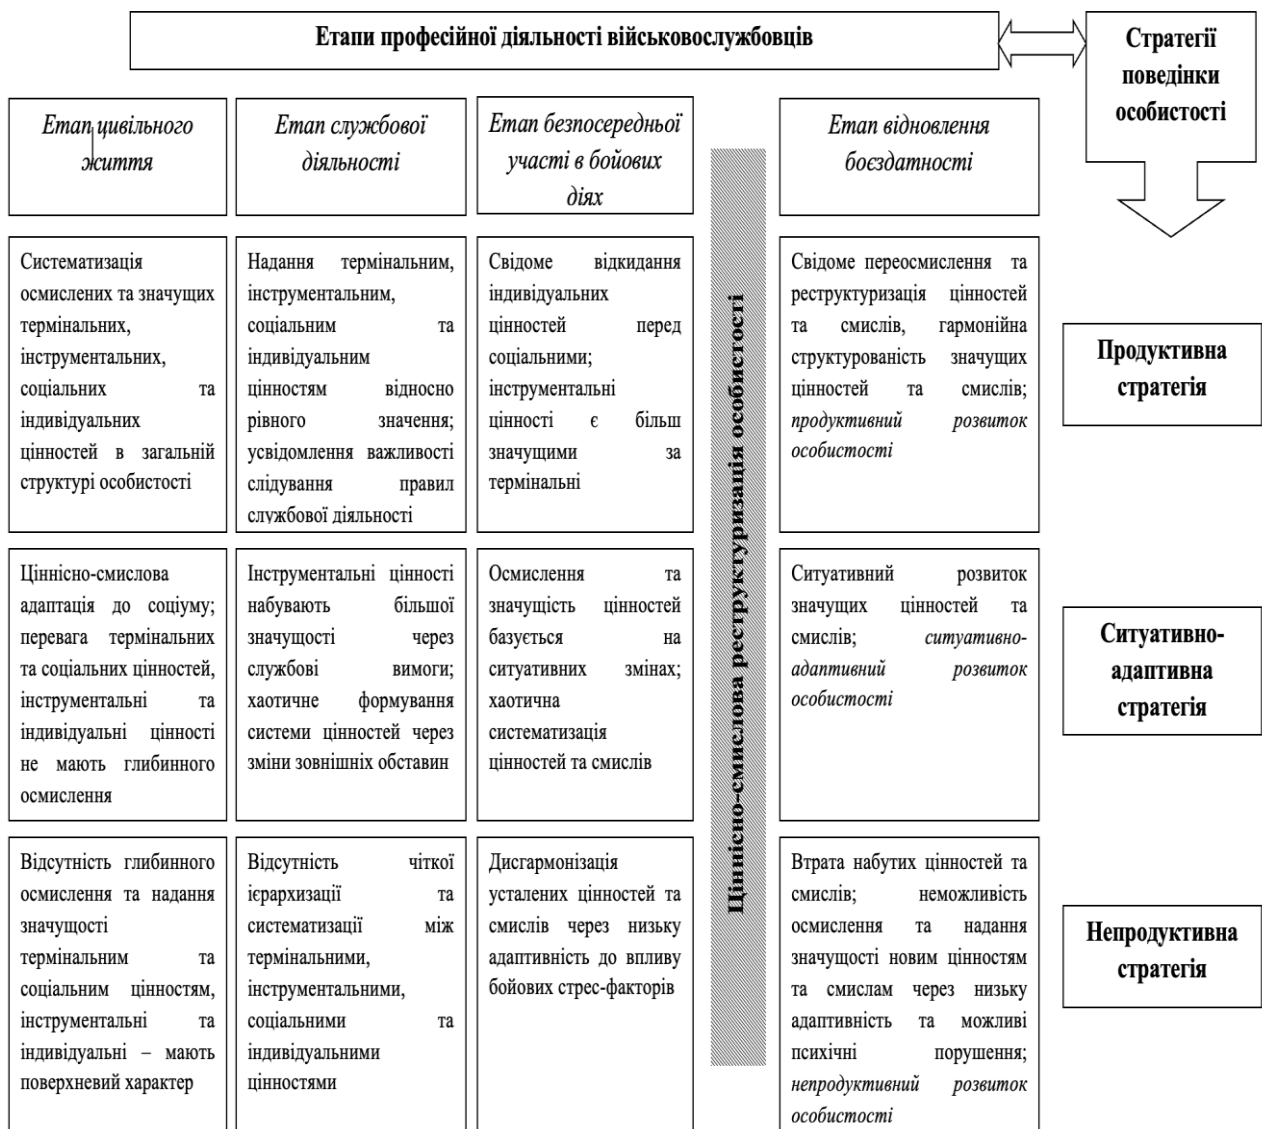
Етапи професійної діяльності військовослужбовців

Стратегії поведінки особистості

Етап цивільного життя

Етап службової діяльності

Етап безпосередньої участі в бойових діях

Етап відновлення боєздатності

Ціннісно-смислова реструктуризація особистості

Систематизація осмислених та значущих термінальних, інструментальних, соціальних та індивідуальних цінностей в загальній структурі особистості

Надання термінальним, інструментальним, соціальним та індивідуальним цінностям відносно рівного значення; усвідомлення важливості слідування правил службової діяльності

Свідоме відкидання індивідуальних цінностей перед соціальними; інструментальні цінності є більш значущими за термінальні

Свідоме переосмислення та реструктуризація цінностей та смислів, гармонійна структурованість значущих цінностей та смислів; *продуктивний розвиток особистості*

Продуктивна стратегія

Ціннісно-смислова адаптація до соціуму; перевага термінальних та соціальних цінностей, інструментальні та індивідуальні цінності не мають глибинного осмислення

Інструментальні цінності набувають більшої значущості через службові вимоги; хаотичне формування системи цінностей через зміни зовнішніх обставин

Осмислення та значущість цінностей базується на ситуативних змінах; хаотична систематизація цінностей та смислів

Ситуативний розвиток значущих цінностей та смислів; *ситуативно-адаптивний розвиток особистості*

Ситуативно-адаптивна стратегія

Відсутність глибинного осмислення та надання значущості термінальним та соціальним цінностям, інструментальні та індивідуальні – мають поверхневий характер

Відсутність чіткої ієрархизації та систематизації між термінальними, інструментальними, соціальними та індивідуальними цінностями

Дисгармонізація усталених цінностей та смислів через низьку адаптивність до впливу бойових стрес-факторів

Втрата набутих цінностей та смислів; неможливість осмислення та надання значущості новим цінностям та смислам через низьку адаптивність та можливі психічні порушення; *непродуктивний розвиток особистості*

Непродуктивна стратегія